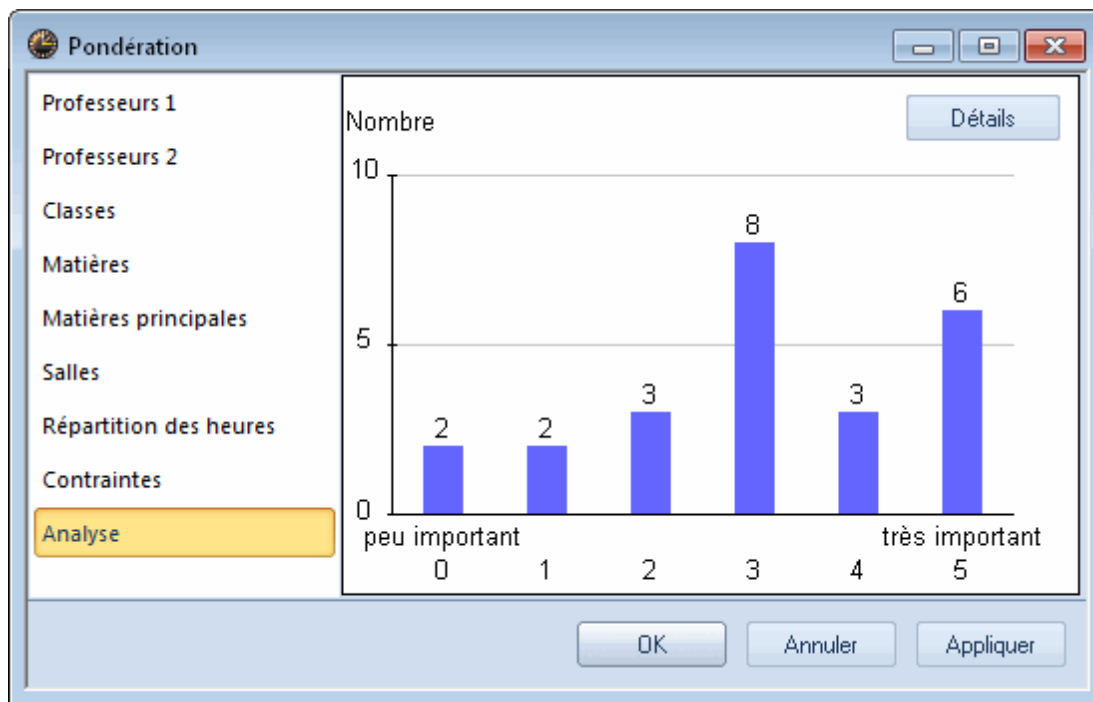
Pondération

Professeurs 1
Professeurs 2
Classes
Matières
Matières principales
Salles
Répartition des heures
Contraintes
Analyse

Détails

Nombre
10
5
0

2
2
3
8
3
6

peu important
très important
0 1 2 3 4 5

OK
Annuler
Appliquer